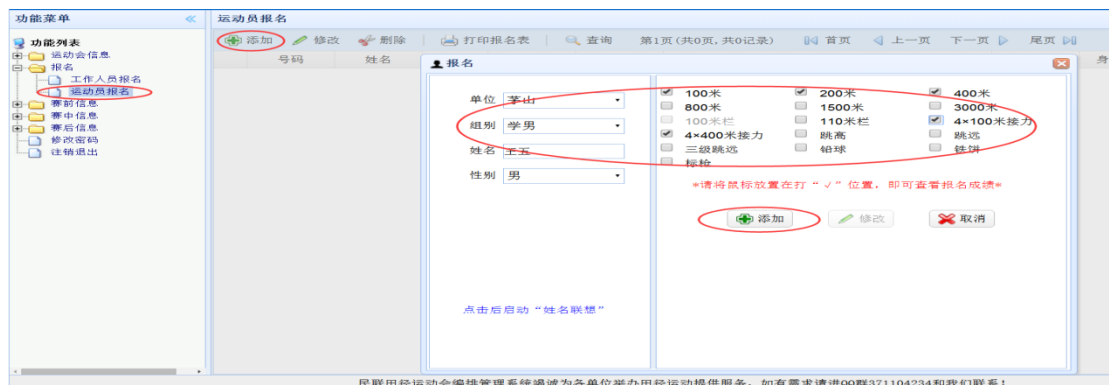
功能菜单 《

功能列表
运动会信息
报名
工作人员报名
运动员报名
赛前信息
赛中信息
赛后信息
修改密码
注销退出

运动员报名

添加 修改 删除 打印报名表 查询 第1页（共0页，共0记录） 首页 上一页 下一页 尾页

号码 姓名

报名

单位 茅山
组别 学男
姓名 王五
性别 男

100米 200米 400米
800米 1500米 3000米
100米栏 110米栏 4×100米接力
4×400米接力 跳高 跳远
三级跳远 铅球 铁饼
标枪

*请将鼠标放置在打“√”位置，即可查看报名成绩*

添加 修改 取消

点击后启动“姓名联想”

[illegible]运动会编排管理系统竭诚为各单位举办田径运动提供服务，如有需求请进QQ群371104234和我们联系！